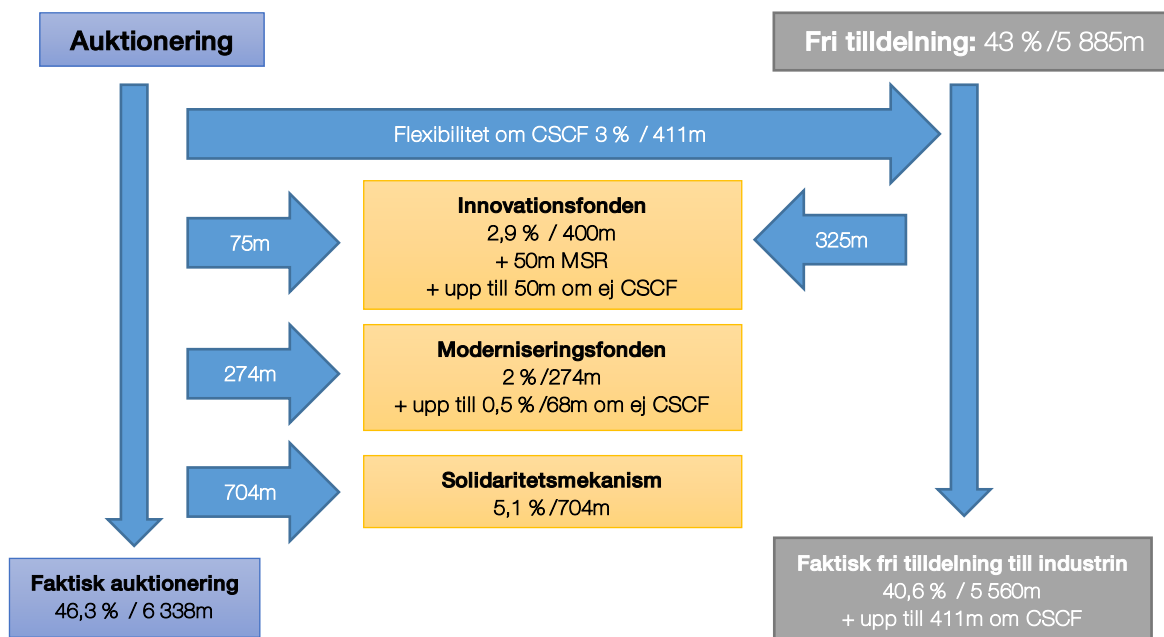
Auktionering

Fri tilldelning: 43 % /5 885m

Flexibilitet om CSCF 3 % / 411m

75m

Innovationsfonden
2,9 % / 400m
+ 50m MSR
+ upp till 50m om ej CSCF

325m

274m

Moderniseringsfonden
2 % /274m
+ upp till 0,5 % /68m om ej CSCF

704m

Solidaritetsmekanism
5,1 % /704m

Faktisk auktionering
46,3 % / 6 338m

Faktisk fri tilldelning till industrin
40,6 % / 5 560m
+ upp till 411m om CSCF